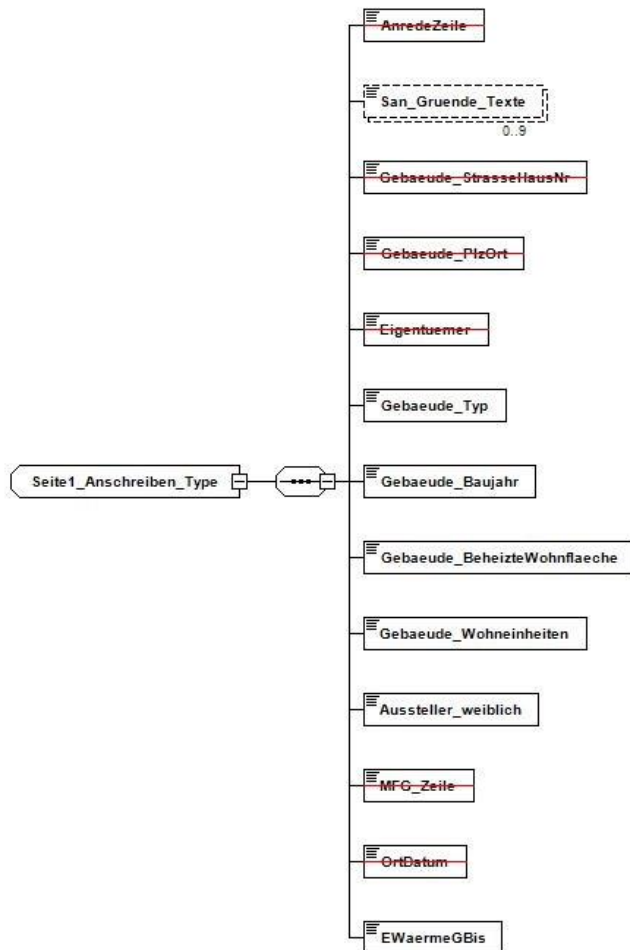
Seite1_Anschreiben_Type

AnredeZeile

San_Gruende_Texte
0..9

Gebaeude_StrasseHausNr

Gebaeude_PlzOrt

Eigentuemer

Gebaeude_Typ

Gebaeude_Baujahr

Gebaeude_BeheizteWohnflaeche

Gebaeude_Wohneinheiten

Aussteller_weiblich

MFG_Zeile

OrtDatum

EWaermeGBis